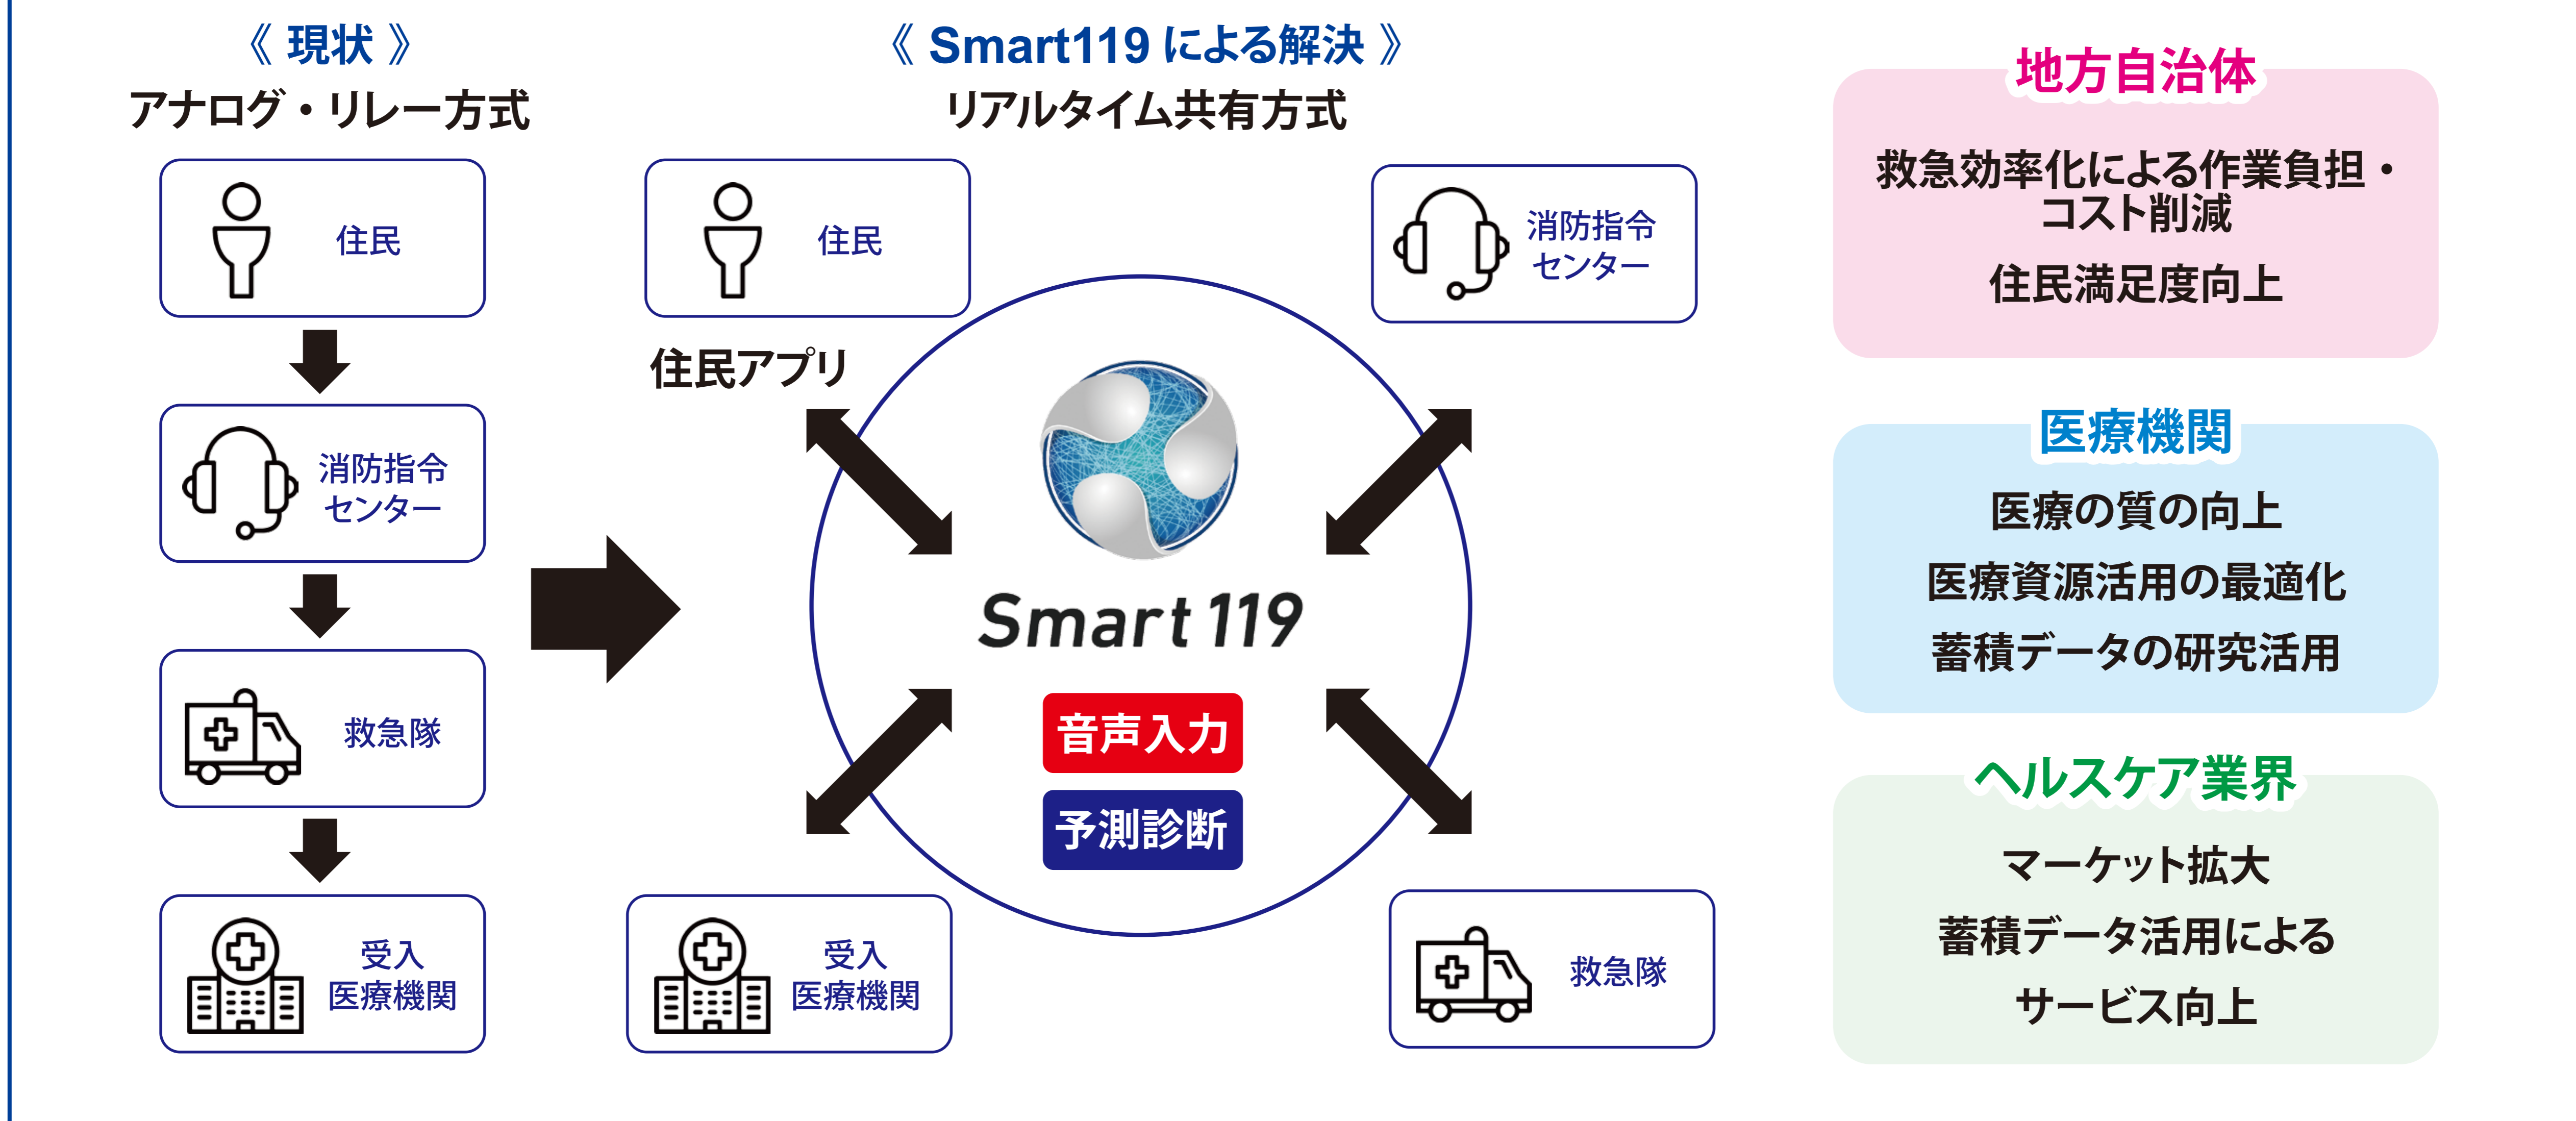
《 現状 》
アナログ・リレー方式

住民

消防指令センター

救急隊

受入医療機関

《 Smart119 による解決 》
リアルタイム共有方式

住民

住民アプリ

消防指令センター

Smart 119

音声入力

予測診断

受入医療機関

救急隊

地方自治体

救急効率化による作業負担・コスト削減

住民満足度向上

医療機関

医療の質の向上

医療資源活用の最適化

蓄積データの研究活用

ヘルスケア業界

マーケット拡大

蓄積データ活用によるサービス向上